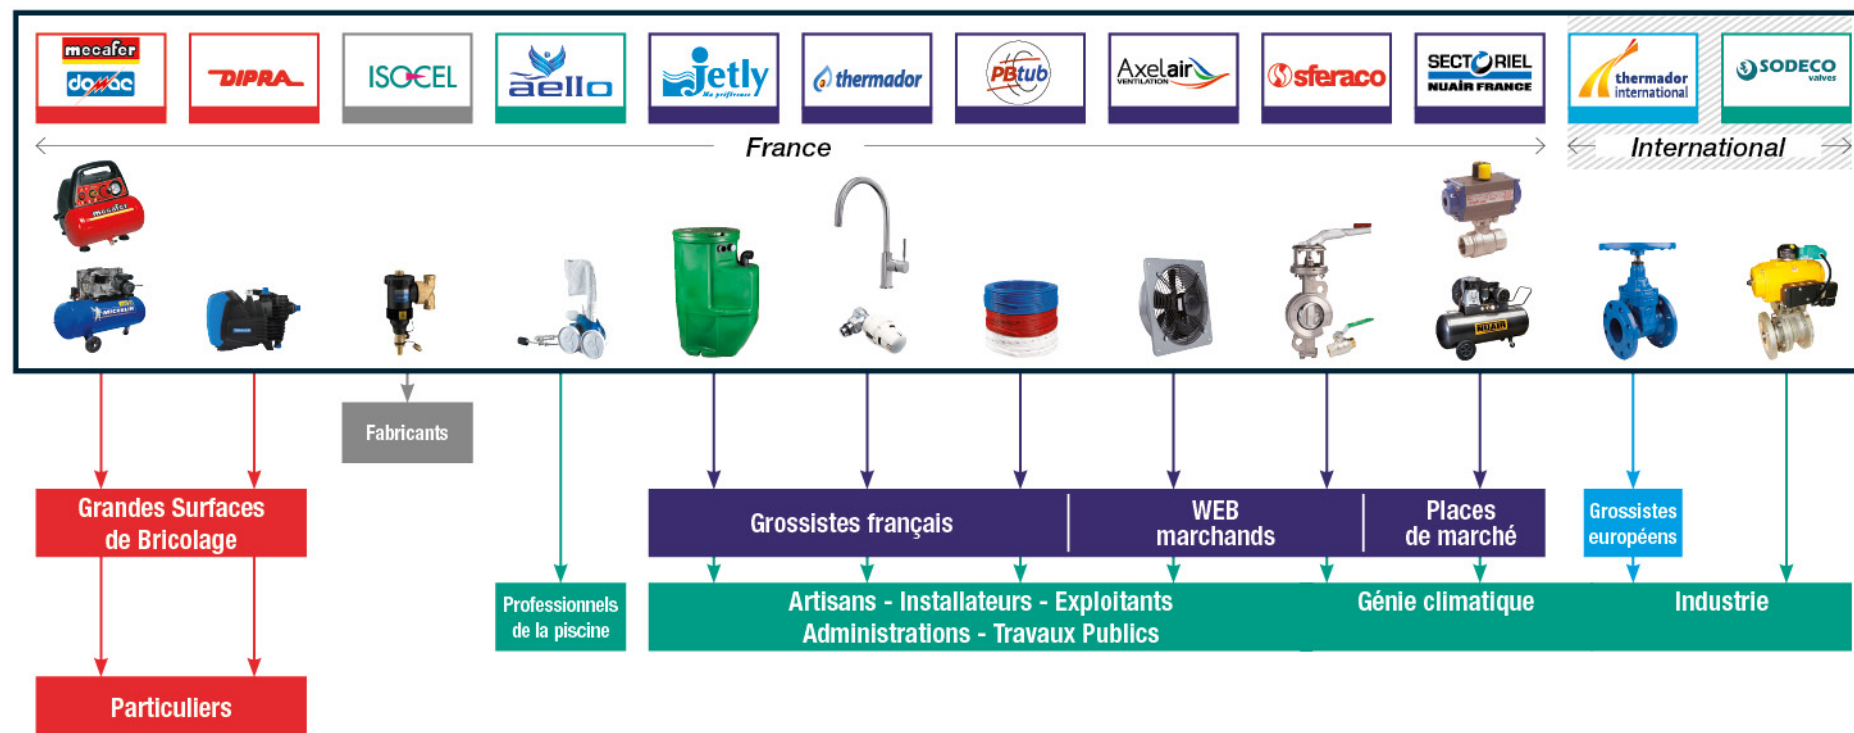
mecafer dolmac

DIPRA

ISOCEL

aello

Jetly

thermador

PBtub

Axelair VENTILATION

sferaco

SECTORIEL NUAIR FRANCE

thermador international

SODECO valves

France

International

Fabricants

Grandes Surfaces de Bricolage

Grossistes français

WEB marchands

Places de marché

Grossistes européens

Professionnels de la piscine

Artisans - Installateurs - Exploitants Administrations - Travaux Publics

Génie climatique

Industrie

Particuliers